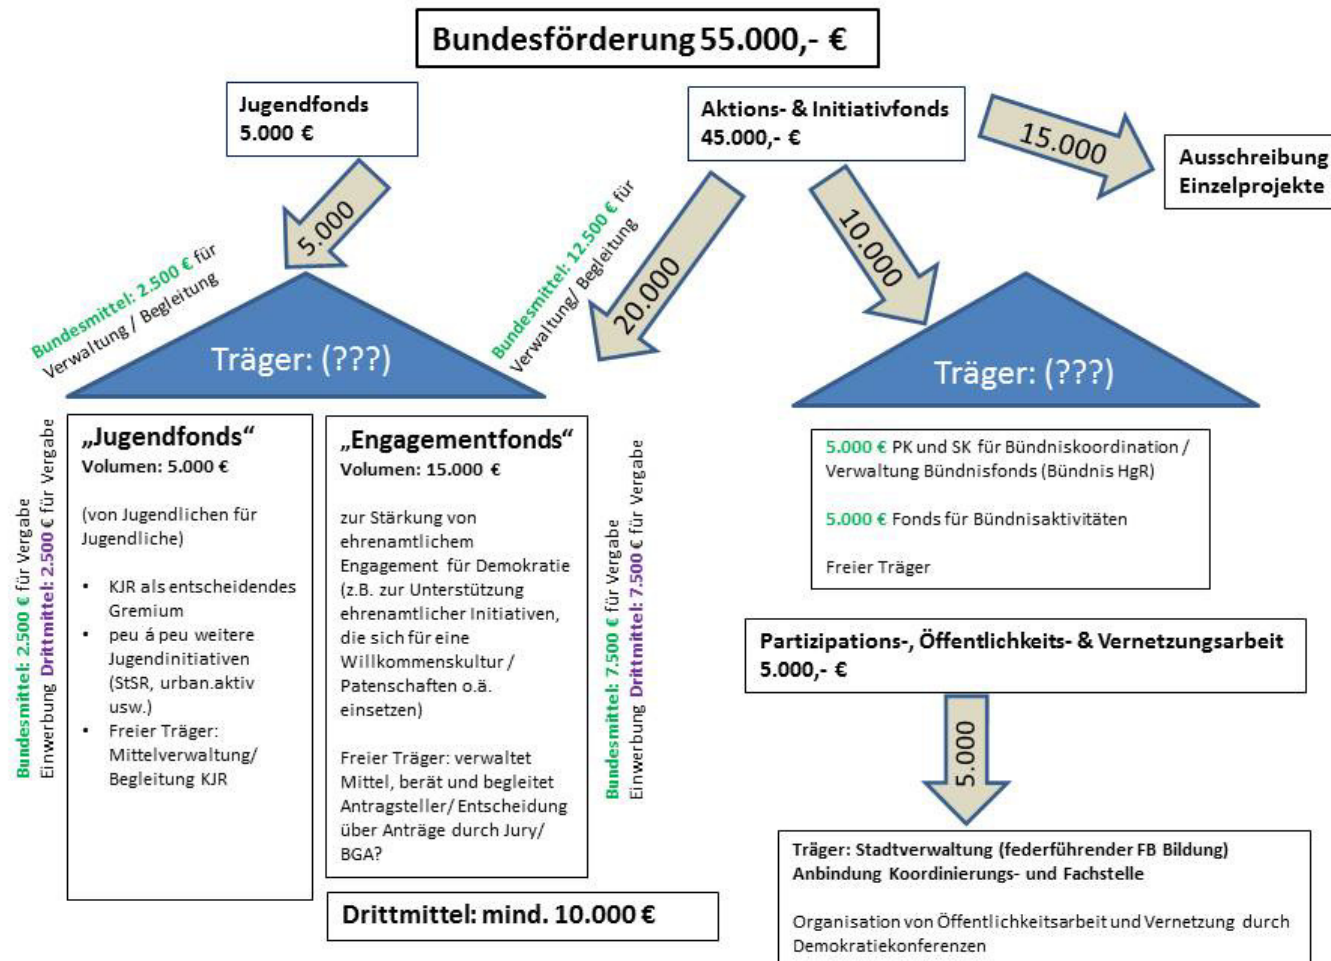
Bundesförderung 55.000,- €

Jugendfonds
5.000 €

Aktions- & Initiativfonds
45.000,- €

15.000

Ausschreibung
Einzelprojekte

5.000

Bundesmittel: 2.500 € für Verwaltung / Begleitung

Träger: (???)

Bundesmittel: 12.500 € für Verwaltung/ Begleitung

20.000

10.000

Träger: (???)

Bundesmittel: 2.500 € für Vergabe
Einwerbung Drittmittel: 2.500 € für Vergabe

„Jugendfonds“
Volumen: 5.000 €

(von Jugendlichen für Jugendliche)

• KJR als entscheidendes Gremium
• peu á peu weitere Jugendinitiativen (StSR, urban.aktiv usw.)
• Freier Träger: Mittelverwaltung/ Begleitung KJR

„Engagementfonds“
Volumen: 15.000 €

zur Stärkung von ehrenamtlichem Engagement für Demokratie (z.B. zur Unterstützung ehrenamtlicher Initiativen, die sich für eine Willkommenskultur / Patenschaften o.ä. einsetzen)

Freier Träger: verwaltet Mittel, berät und begleitet Antragsteller/ Entscheidung über Anträge durch Jury/ BGA?

Bundesmittel: 7.500 € für Vergabe
Einwerbung Drittmittel: 7.500 € für Vergabe

Drittmittel: mind. 10.000 €

5.000 € PK und SK für Bündniskoordination / Verwaltung Bündnisfonds (Bündnis HgR)

5.000 € Fonds für Bündnisaktivitäten

Freier Träger

Partizipations-, Öffentlichkeits- & Vernetzungsarbeit
5.000,- €

5.000

Träger: Stadtverwaltung (federführender FB Bildung)
Anbindung Koordinierungs- und Fachstelle

Organisation von Öffentlichkeitsarbeit und Vernetzung durch Demokratiekonferenzen